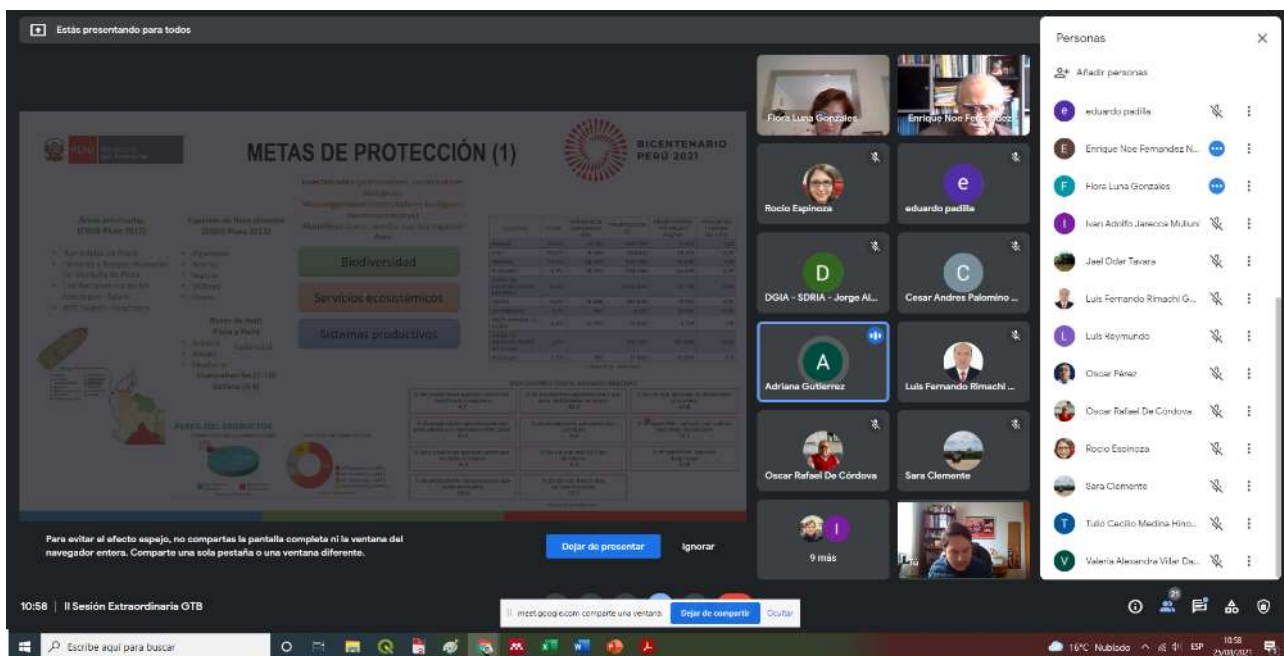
Estás presentando para todos

METAS DE PROTECCIÓN (1)

BICENTENARIO PERÚ 2021

Biodiversidad

Servicios ecosistémicos

Sistemas productivos

Para evitar el efecto espejo, no compartas la pantalla completa ni la ventana del navegador entera. Comparte una sola pestaña o una ventana diferente.

Dejar de presentar

Ignorar

Flora Luna Gonzales

Enrique Noe Fernandez

Rocio Espinoza

eduardo padilla

DGIA - SDRIA - Jorge Al...

Cesar Andres Palomino ...

Adriana Gutierrez

Luis Fernando Rimachi ...

Oscar Rafael De Córdova

Sara Clemente

9 más

Personas

Añadir personas

eduardo padilla

Enrique Noe Fernandez N...

Flora Luna Gonzales

Ivan Adolfo Jarecca Mulluni

Jael Odar Tavara

Luis Fernando Rimachi G...

Luis Reymundo

Oscar Pérez

Oscar Rafael De Córdova

Rocio Espinoza

Sara Clemente

Tulio Cecilio Medina Hino...

Valeria Alexandra Villar Da...

10:58 | II Sesión Extraordinaria GTB

meet.google.com comparte una ventana. Dejar de compartir Ocultar

21

Escribe aquí para buscar

16°C Nublado ESP 10:58 25/08/2021